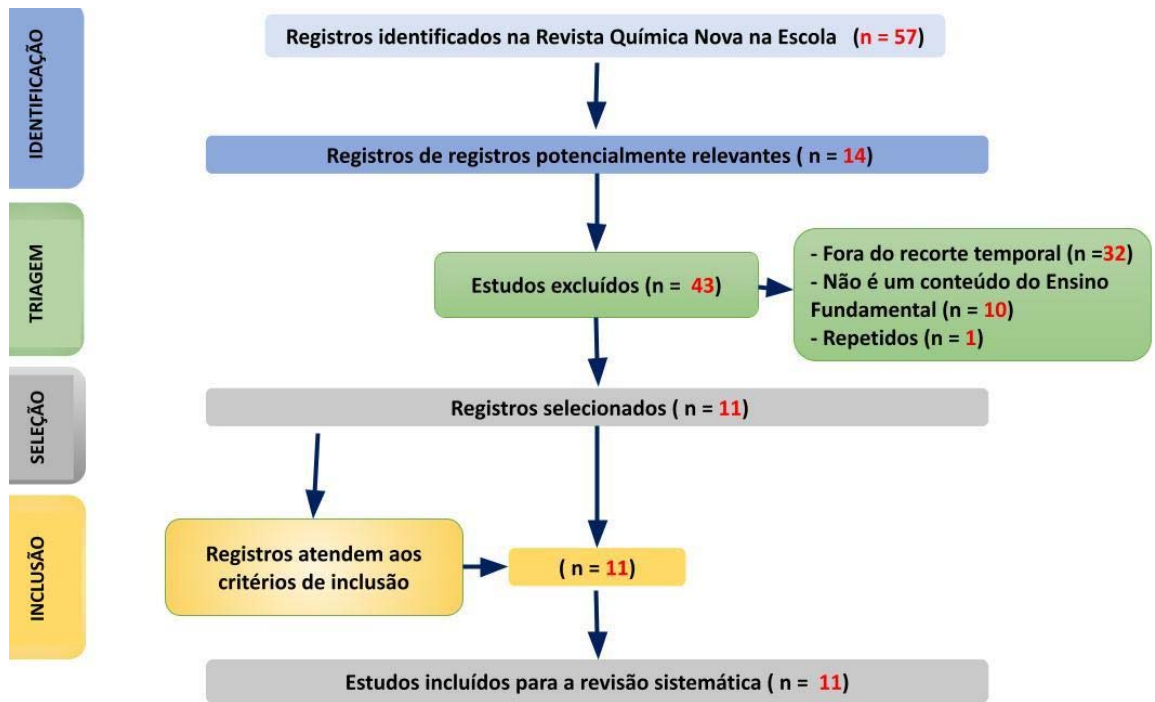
IDENTIFICAÇÃO

Registros identificados na Revista Química Nova na Escola (n = 57)

Registros de registros potencialmente relevantes ( n = 14)

TRIAGEM

Estudos excluídos (n = 43)

- Fora do recorte temporal (n =32)
- Não é um conteúdo do Ensino Fundamental (n = 10)
- Repetidos (n = 1)

SELEÇÃO

Registros selecionados ( n = 11)

INCLUSÃO

Registros atendem aos critérios de inclusão

( n = 11)

Estudos incluídos para a revisão sistemática ( n = 11)